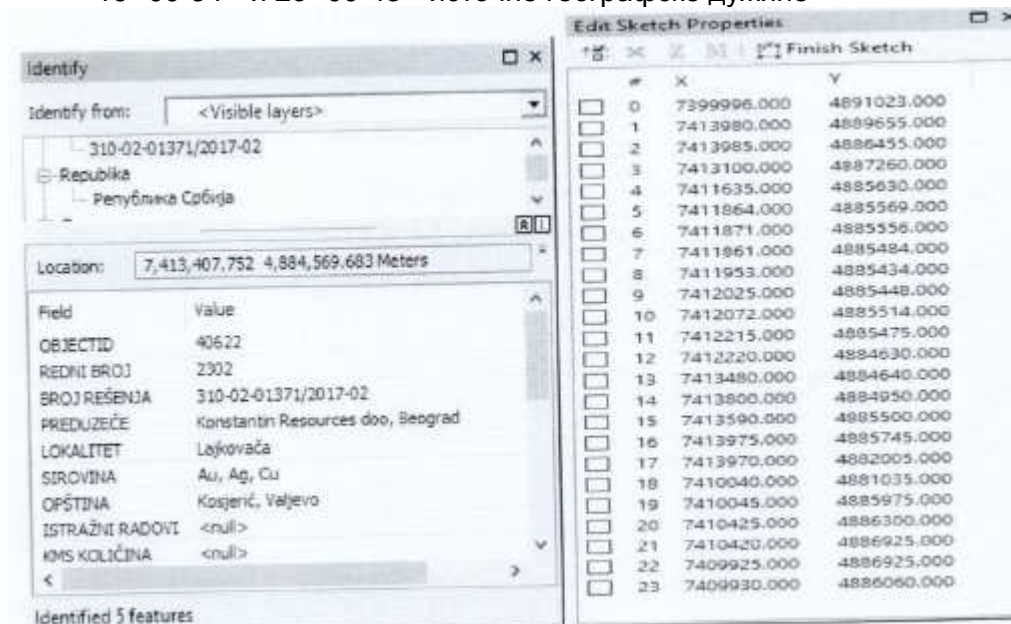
Identify

Identify from: <Visible layers>

310-02-01371/2017-02
Republika
Република Србија

Location: 7,413,407.752 4,884,569.683 Meters

| Field | Value |
|---|---|
| OBJECTID | 40622 |
| REDNI BROJ | 2302 |
| BROJ REŠENJA | 310-02-01371/2017-02 |
| PREDUZEĆE | Konstantin Resources doo, Beograd |
| LOKALITET | Lajkovača |
| SIROVINA | Au, Ag, Cu |
| OPŠTINA | Kosjerić, Valjevo |
| ISTRAŽNI RADOVI | <null> |
| KMS KOLIČINA | <null> |

Identified 5 features

Edit Sketch Properties

Finish Sketch

| # | X | Y |
|---|---|---|
| 0 | 7399996.000 | 4891023.000 |
| 1 | 7413980.000 | 4889655.000 |
| 2 | 7413985.000 | 4886455.000 |
| 3 | 7413100.000 | 4887260.000 |
| 4 | 7411635.000 | 4885630.000 |
| 5 | 7411864.000 | 4885569.000 |
| 6 | 7411871.000 | 4885556.000 |
| 7 | 7411861.000 | 4885484.000 |
| 8 | 7411953.000 | 4885434.000 |
| 9 | 7412025.000 | 4885448.000 |
| 10 | 7412072.000 | 4885514.000 |
| 11 | 7412215.000 | 4885475.000 |
| 12 | 7412220.000 | 4884630.000 |
| 13 | 7413480.000 | 4884640.000 |
| 14 | 7413800.000 | 4884950.000 |
| 15 | 7413590.000 | 4885500.000 |
| 16 | 7413975.000 | 4885745.000 |
| 17 | 7413970.000 | 4882005.000 |
| 18 | 7410040.000 | 4881035.000 |
| 19 | 7410045.000 | 4885975.000 |
| 20 | 7410425.000 | 4886300.000 |
| 21 | 7410420.000 | 4886925.000 |
| 22 | 7409925.000 | 4886925.000 |
| 23 | 7409930.000 | 4886060.000 |